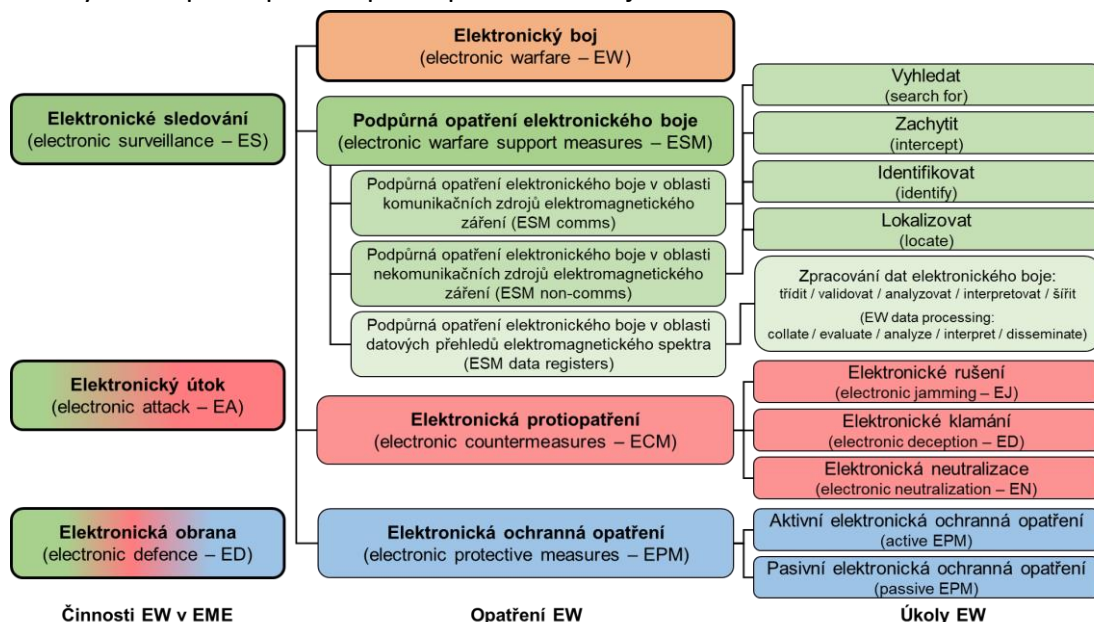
Elektronický boj
(electronic warfare – EW)

Elektronické sledování
(electronic surveillance – ES)

Podpůrná opatření elektronického boje
(electronic warfare support measures – ESM)

Podpůrná opatření elektronického boje v oblasti komunikačních zdrojů elektromagnetického záření (ESM comms)

Podpůrná opatření elektronického boje v oblasti nekomunikačních zdrojů elektromagnetického záření (ESM non-comms)

Podpůrná opatření elektronického boje v oblasti datových přehledů elektromagnetického spektra (ESM data registers)

Vyhledat
(search for)

Zachytit
(intercept)

Identifikovat
(identify)

Lokalizovat
(locate)

Zpracování dat elektronického boje:
třídit / validovat / analyzovat / interpretovat / šířit
(EW data processing:
collate / evaluate / analyze / interpret / disseminate)

Elektronický útok
(electronic attack – EA)

Elektronická protiopatření
(electronic countermeasures – ECM)

Elektronické rušení
(electronic jamming – EJ)

Elektronické klamání
(electronic deception – ED)

Elektronická neutralizace
(electronic neutralization – EN)

Elektronická obrana
(electronic defence – ED)

Elektronická ochranná opatření
(electronic protective measures – EPM)

Aktivní elektronická ochranná opatření
(active EPM)

Pasivní elektronická ochranná opatření
(passive EPM)

Činnosti EW v EME

Opatření EW

Úkoly EW